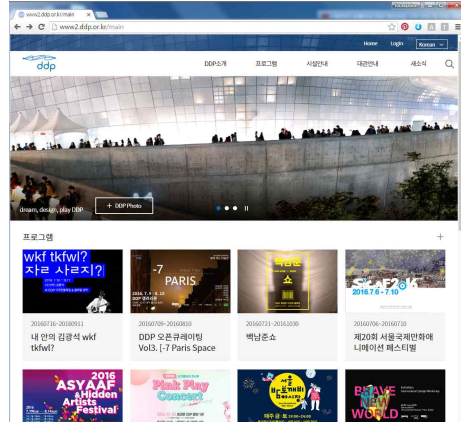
www2.ddp.or.kr/main

www2.ddp.or.kr/main

Home Login Korean

ddp

DDP소개 프로그램 시설안내 대관안내 새소식

dream, design, play DDP

+ DDP Photo

프로그램

+

wkf tkfwl?
자로 사르지?

20160716~20160911
내 안의 김광석 wkf tkfwl?

-7
PARIS

20160709~20160810
DDP 오픈큐레이팅 Vol3. [-7 Paris Space

백남준
쇼

20160721~20161030
백남준쇼

2016.7.6 ~ 7.10

20160706~20160710
제20회 서울국제만화애니메이션 페스티벌

2016
ASYAAF
& Hidden
Artists
Festival

Pink Play
Concert

BRAVE
NEW
WORLD